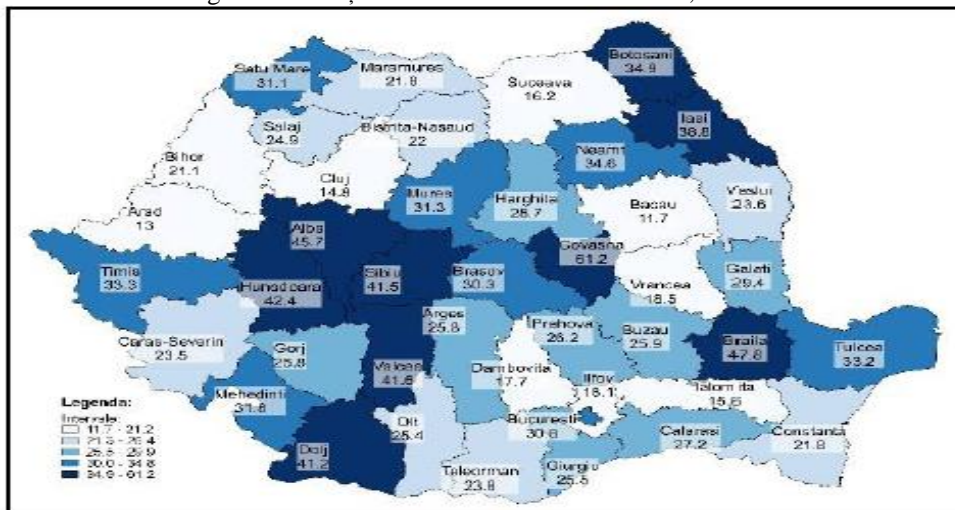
Satu Mare
31.1

Maramures
21.8

Suceava
16.2

Botosani
34.9

Iasi
38.8

Salaj
24.9

Bistrita-Nasaud
22

Neamt
34.6

Bihor
21.1

Cluj
14.8

Mures
31.3

Harghita
26.7

Bacau
11.7

Vaslui
23.6

Arad
13

Alba
45.7

Covasna
61.2

Galati
29.4

Timis
33.3

Hunedoara
42.4

Sibiu
41.5

Brasov
30.3

Vrancea
18.5

Arges
25.8

Prahova
26.2

Buzau
25.9

Braila
47.8

Tulcea
33.2

Caras-Severin
23.5

Gorj
25.8

Valcea
41.6

Dambovita
17.7

Ilfov
18.1

Ialomita
15.6

Legenda:
Intervale:
11.7 - 21.2
21.3 - 25.4
25.5 - 29.9
30.0 - 34.8
34.9 - 61.2

Mehedinti
31.8

Olt
25.4

Bucuresti
30.6

Calarasi
27.2

Constanta
21.8

Dolj
41.2

Teleorman
23.8

Giurgiu
25.5